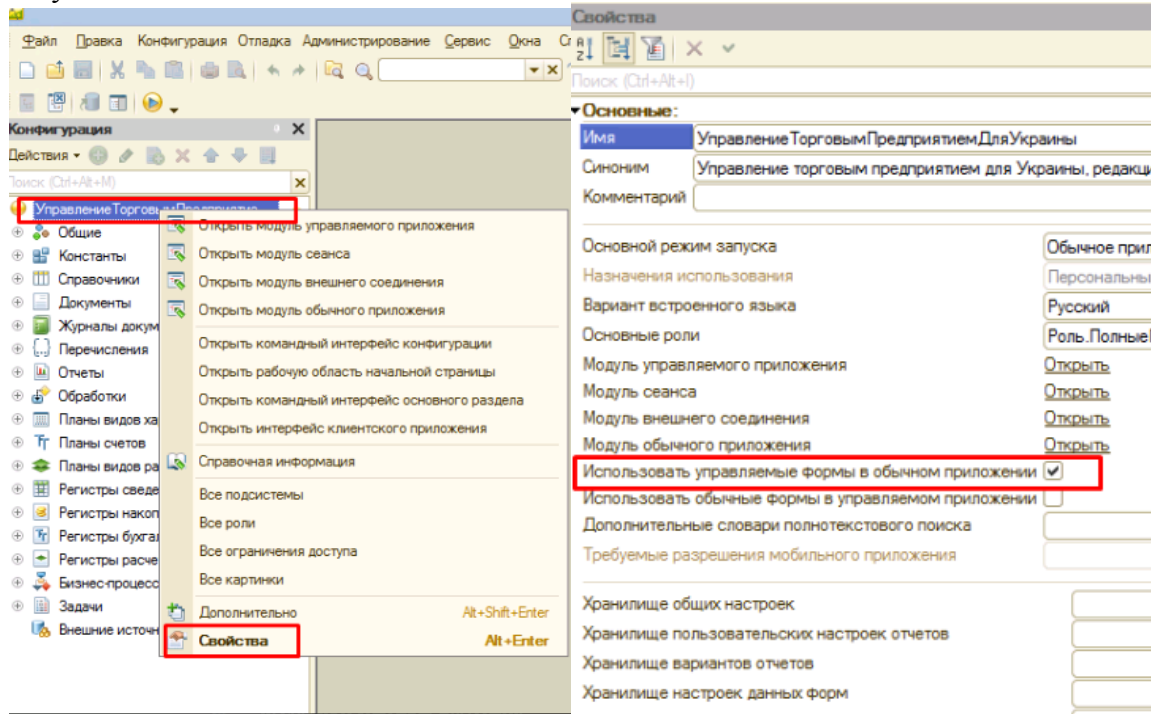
Файл Правка Конфигурация Отладка Администрирование Сервис Окна С

Конфигурация
Действия
Поиск (Ctrl+Alt+M)
УправлениеТорговымПредприятие
Общие
Константы
Справочники
Документы
Журналы докум
Перечисления
Отчеты
Обработки
Планы видов ха
Планы счетов
Планы видов ра
Регистры сведе
Регистры накоп
Регистры бухга
Регистры расче
Бизнес-процесс
Задачи
Внешние источн

Открыть модуль управляемого приложения
Открыть модуль сеанса
Открыть модуль внешнего соединения
Открыть модуль обычного приложения
Открыть командный интерфейс конфигурации
Открыть рабочую область начальной страницы
Открыть командный интерфейс основного раздела
Открыть интерфейс клиентского приложения
Справочная информация
Все подсистемы
Все роли
Все ограничения доступа
Все картинки
Дополнительно Alt+Shift+Enter
Свойства Alt+Enter

Свойства
Поиск (Ctrl+Alt+I)
Основные:
Имя УправлениеТорговымПредприятиемДляУкраины
Синоним Управление торговым предприятием для Украины, редакци
Комментарий
Основной режим запуска Обычное при
Назначения использования Персональны
Вариант встроенного языка Русский
Основные роли Роль.Полные
Модуль управляемого приложения Открыть
Модуль сеанса Открыть
Модуль внешнего соединения Открыть
Модуль обычного приложения Открыть
Использовать управляемые формы в обычном приложении
Использовать обычные формы в управляемом приложении
Дополнительные словари полнотекстового поиска
Требуемые разрешения мобильного приложения
Хранилище общих настроек
Хранилище пользовательских настроек отчетов
Хранилище вариантов отчетов
Хранилище настроек данных форм